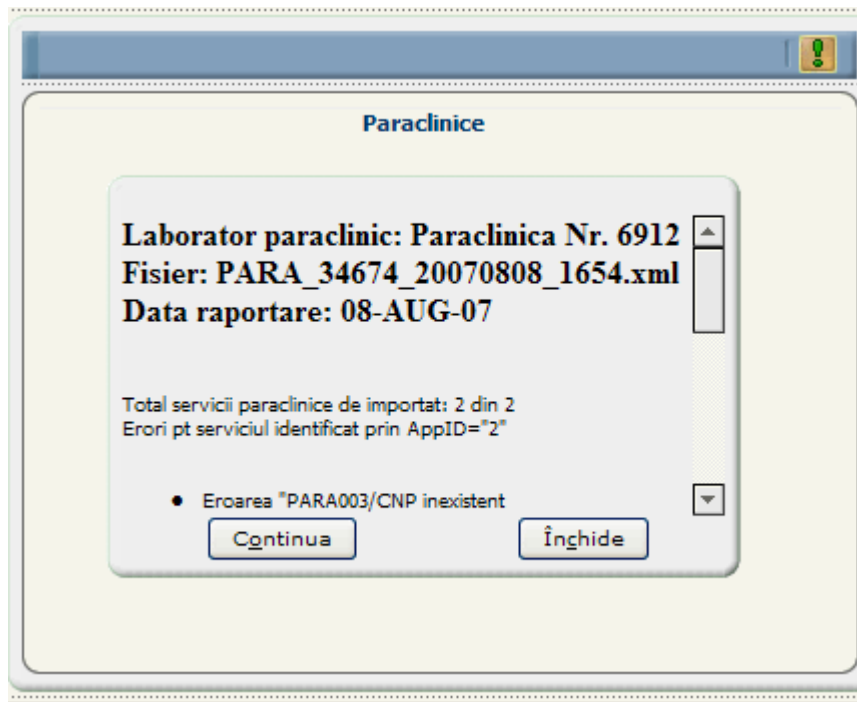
Paraclinice

Laborator paraclinic: Paraclinica Nr. 6912
Fisier: PARA_34674_20070808_1654.xml
Data raportare: 08-AUG-07

Total servicii paraclinice de importat: 2 din 2
Erori pt serviciul identificat prin AppID="2"

- Eroarea "PARA003/CNP inexistent

Continua

Închide